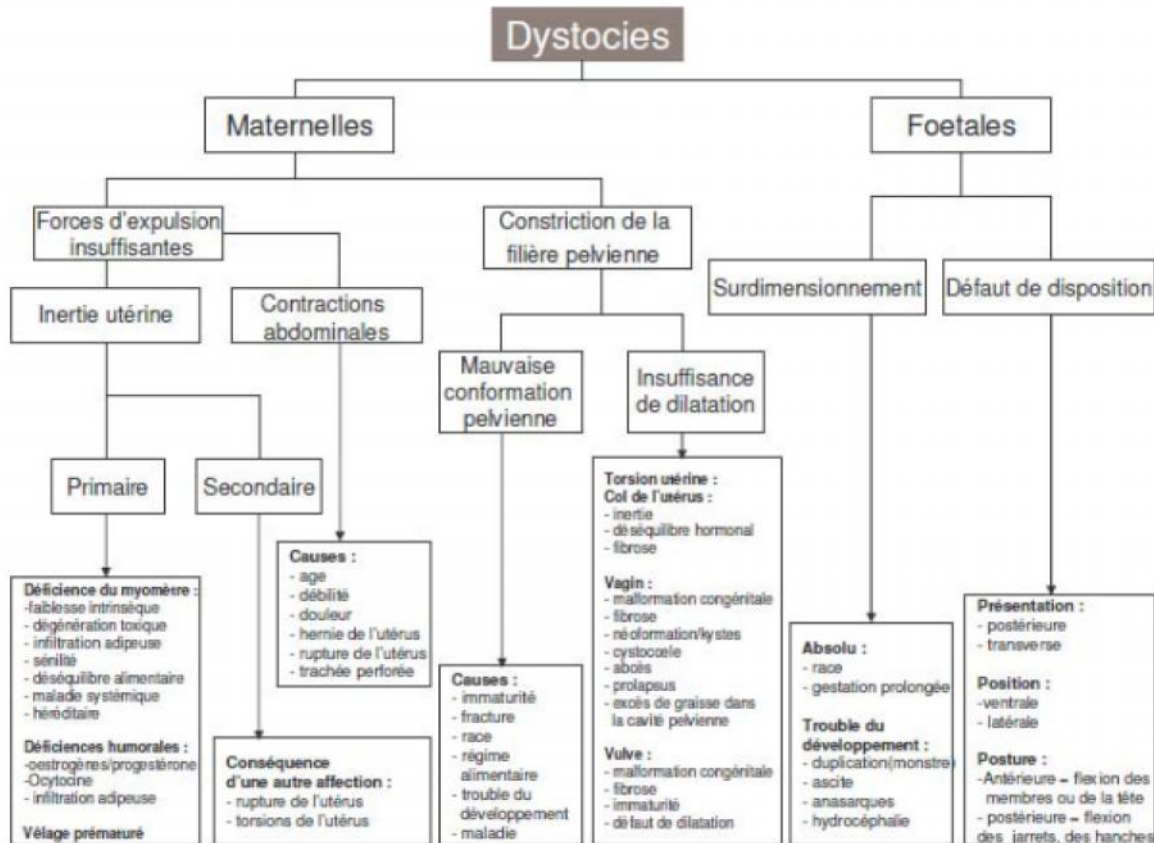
Dystocies

Maternelles

Foetales

Forces d'expulsion insuffisantes

Constriction de la filière pelvienne

Surdimensionnement

Défaut de disposition

Inertie utérine

Contractions abdominales

Mauvaise conformation pelvienne

Insuffisance de dilatation

Primaire

Secondaire

Déficience du myomère :
-faiblesse intrinsèque
- dégénération toxique
- infiltration adipeuse
- sénilité
- déséquilibre alimentaire
- maladie systémique
- héréditaire

Déficiences humorales :
-oestrogères/progestérone
-Ocytocine
- infiltration adipeuse

Vêlage prématuré

Causes :
- age
- débilité
- douleur
- hernie de l'utérus
- rupture de l'utérus
- trachée perforée

Conséquence d'une autre affection :
- rupture de l'utérus
- torsions de l'utérus

Causes :
- immaturité
- fracture
- race
- régime alimentaire
- trouble du développement
- maladie

Torsion utérine :
Col de l'utérus :
- inertie
- déséquilibre hormonal
- fibrose

Vagin :
- malformation congénitale
- fibrose
- néoformation/kystes
- cystocœle
- abcès
- prolapsus
- excès de graisse dans la cavité pelvienne

Vulve :
- malformation congénitale
- fibrose
- immaturité
- défaut de dilatation

Absolu :
- race
- gestation prolongée

Trouble du développement :
- duplication(monstre)
- ascite
- anasarques
- hydrocéphalie

Présentation :
- postérieure
- transverse

Position :
-ventrale
- latérale

Posture :
-Antérieure = flexion des membres ou de la tête
- postérieure = flexion des jarrets, des hanches